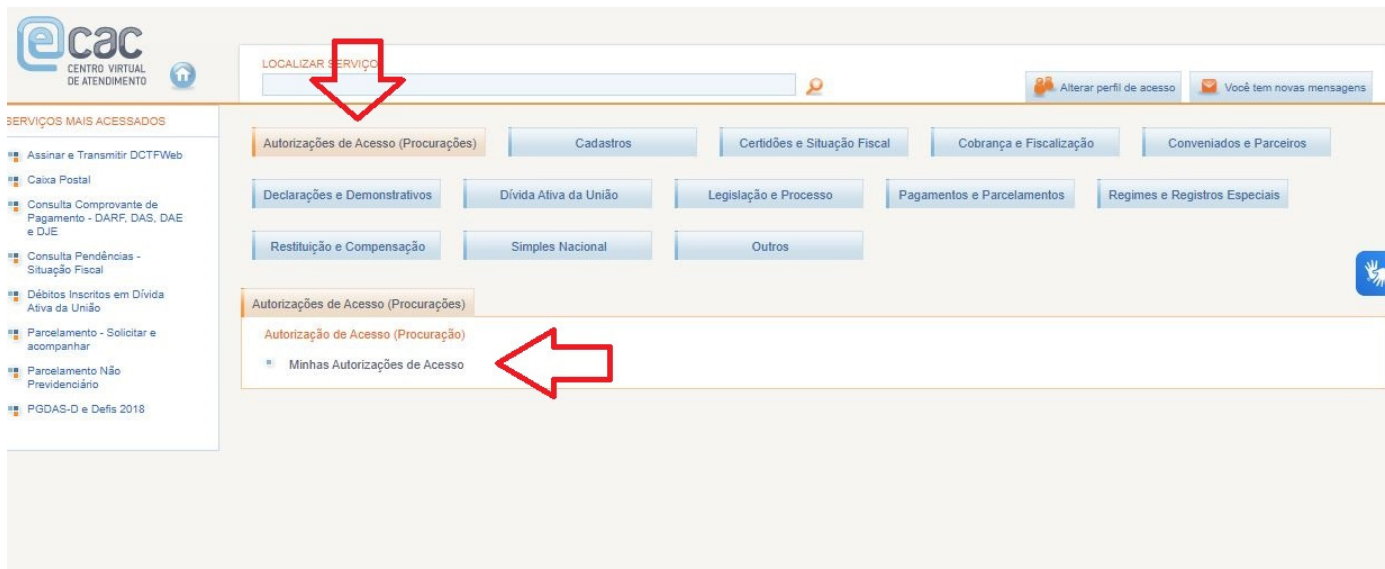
ecac
CENTRO VIRTUAL DE ATENDIMENTO

LOCALIZAR SERVIÇO

Alterar perfil de acesso
Você tem novas mensagens

SERVIÇOS MAIS ACESSADOS

Assinar e Transmitir DCTFWeb
Caixa Postal
Consulta Comprovante de Pagamento - DARF, DAS, DAE e DJE
Consulta Pendências - Situação Fiscal
Débitos Inscritos em Dívida Ativa da União
Parcelamento - Solicitar e acompanhar
Parcelamento Não Previdenciário
PGDAS-D e Defis 2018

Autorizações de Acesso (Procurações)
Cadastros
Certidões e Situação Fiscal
Cobrança e Fiscalização
Conveniados e Parceiros
Declarações e Demonstrativos
Dívida Ativa da União
Legislação e Processo
Pagamentos e Parcelamentos
Regimes e Registros Especiais
Restituição e Compensação
Simples Nacional
Outros

Autorizações de Acesso (Procurações)

Autorização de Acesso (Procuração)

Minhas Autorizações de Acesso